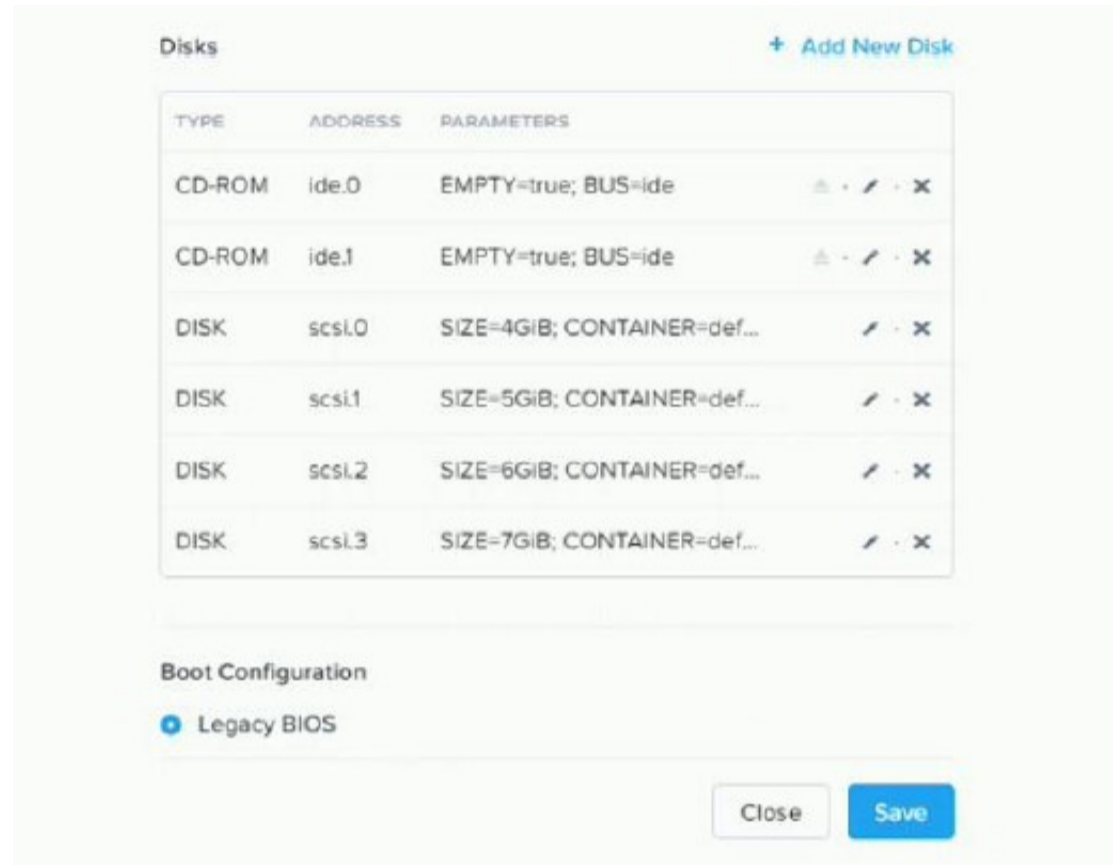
Disks

+ Add New Disk

| TYPE | ADDRESS | PARAMETERS |
|---|---|---|
| CD-ROM | ide.0 | EMPTY=true; BUS=ide |
| CD-ROM | ide.1 | EMPTY=true; BUS=ide |
| DISK | scsi.0 | SIZE=4GiB; CONTAINER=def... |
| DISK | scsi.1 | SIZE=5GiB; CONTAINER=def... |
| DISK | scsi.2 | SIZE=6GiB; CONTAINER=def... |
| DISK | scsi.3 | SIZE=7GiB; CONTAINER=def... |

Boot Configuration

Legacy BIOS

Close

Save